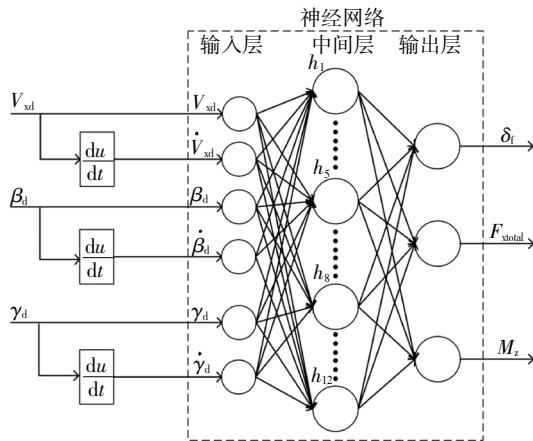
神经网络

输入层 中间层 输出层

$V_{xd}$

$\frac{du}{dt}$

$\beta_d$

$\frac{du}{dt}$

$\gamma_d$

$\frac{du}{dt}$

$V_{xd}$

$\dot{V}_{xd}$

$\beta_d$

$\dot{\beta}_d$

$\gamma_d$

$\dot{\gamma}_d$

$h_1$

$h_5$

$h_8$

$h_{12}$

$\delta_f$

$F_{xtotal}$

$M_z$